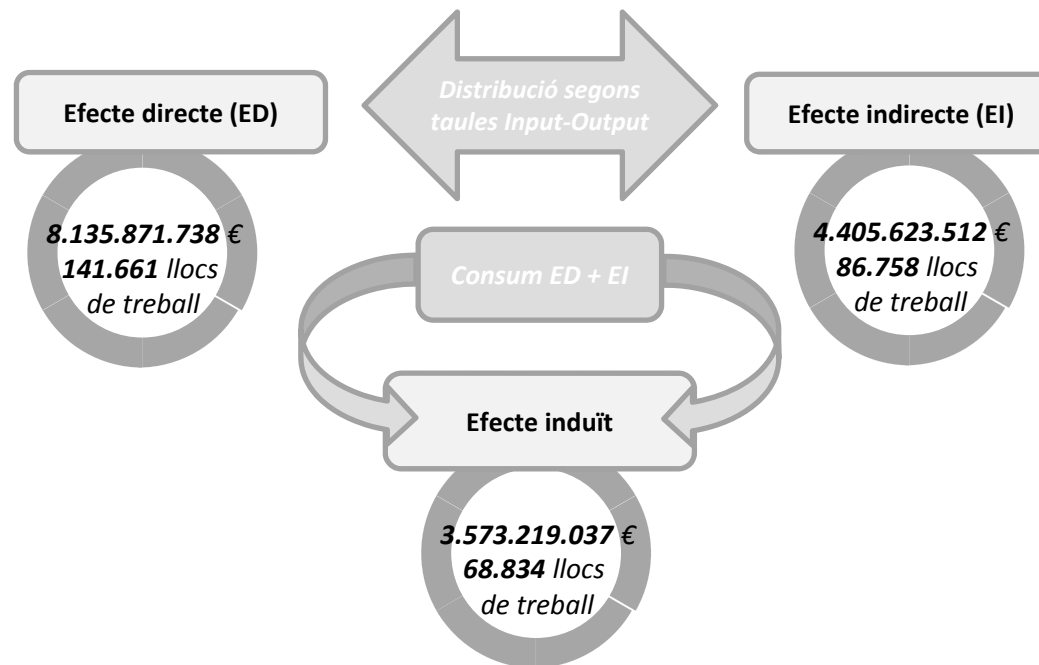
Efecte directe (ED)

8.135.871.738 €
141.661 llocs de treball

Distribució segons taules Input-Output

Efecte indirecte (EI)

4.405.623.512 €
86.758 llocs de treball

Consum ED + EI

Efecte induït

3.573.219.037 €
68.834 llocs de treball